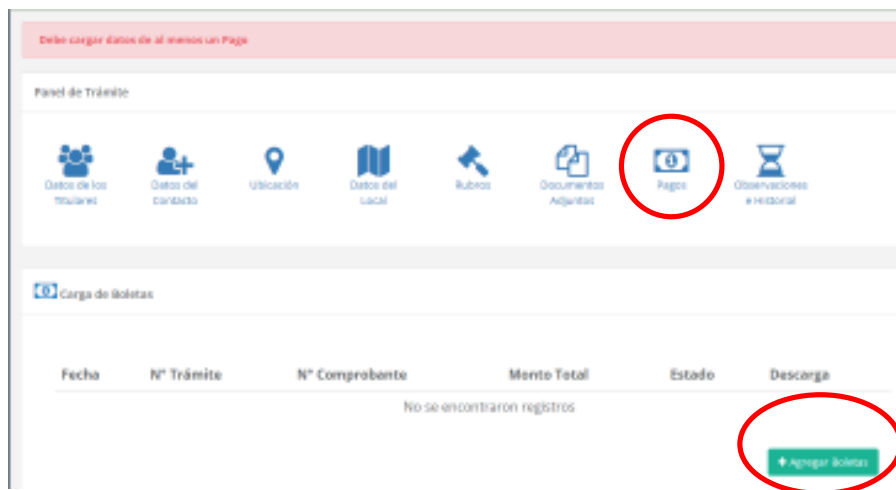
Debe cargar datos de al menos un Pago

Panel de Trámite

Datos de los titulares

Datos del contacto

Ubicación

Datos del Local

Rubros

Documentos Adjuntos

Pagos

Observaciones e Historial

Carga de Boletas

| Fecha | N° Trámite | N° Comprobante | Monto Total | Estado | Descarga |
|---|---|---|---|---|---|
| No se encontraron registros | | | | | |

+ Agregar Boletas